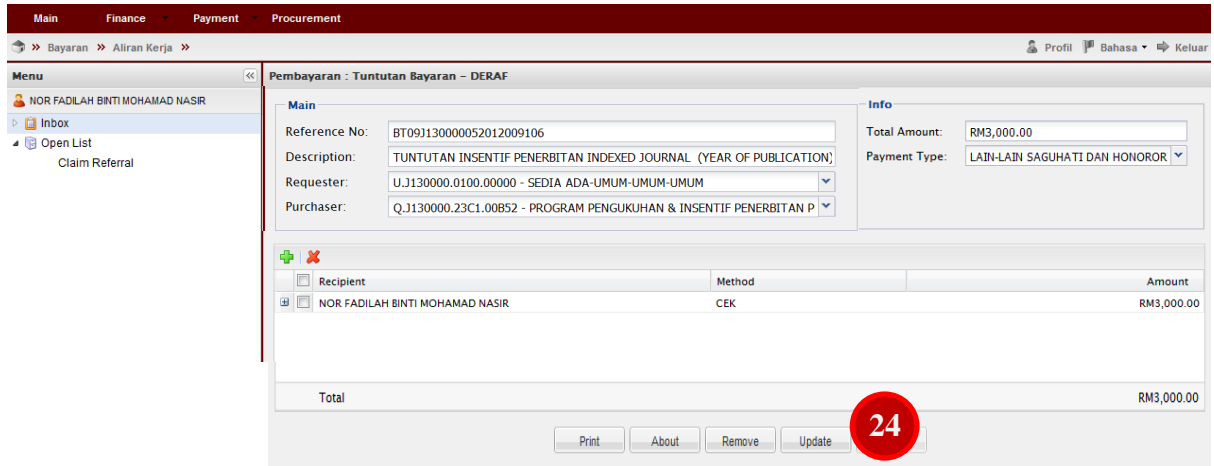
Main Finance Payment Procurement

» Bayaran » Aliran Kerja »

Profil Bahasa Keluar

Menu

NOR FADILAH BINTI MOHAMAD NASIR

Inbox

Open List

Claim Referral

Pembayaran : Tuntutan Bayaran – DERAF

Main

Reference No: BT09J130000052012009106

Description: TUNTUTAN INSENTIF PENERBITAN INDEXED JOURNAL (YEAR OF PUBLICATION)

Requester: U.J130000.0100.00000 - SEDIA ADA-UMUM-UMUM-UMUM

Purchaser: Q.J130000.23C1.00B52 - PROGRAM PENGUKUHAN & INSENTIF PENERBITAN P

Info

Total Amount: RM3,000.00

Payment Type: LAIN-LAIN SAGUHATI DAN HONOROR

| | Recipient | Method | Amount |
|---|---|---|---|
| | NOR FADILAH BINTI MOHAMAD NASIR | CEK | RM3,000.00 |
| | Total | | RM3,000.00 |

Print About Remove Update

24